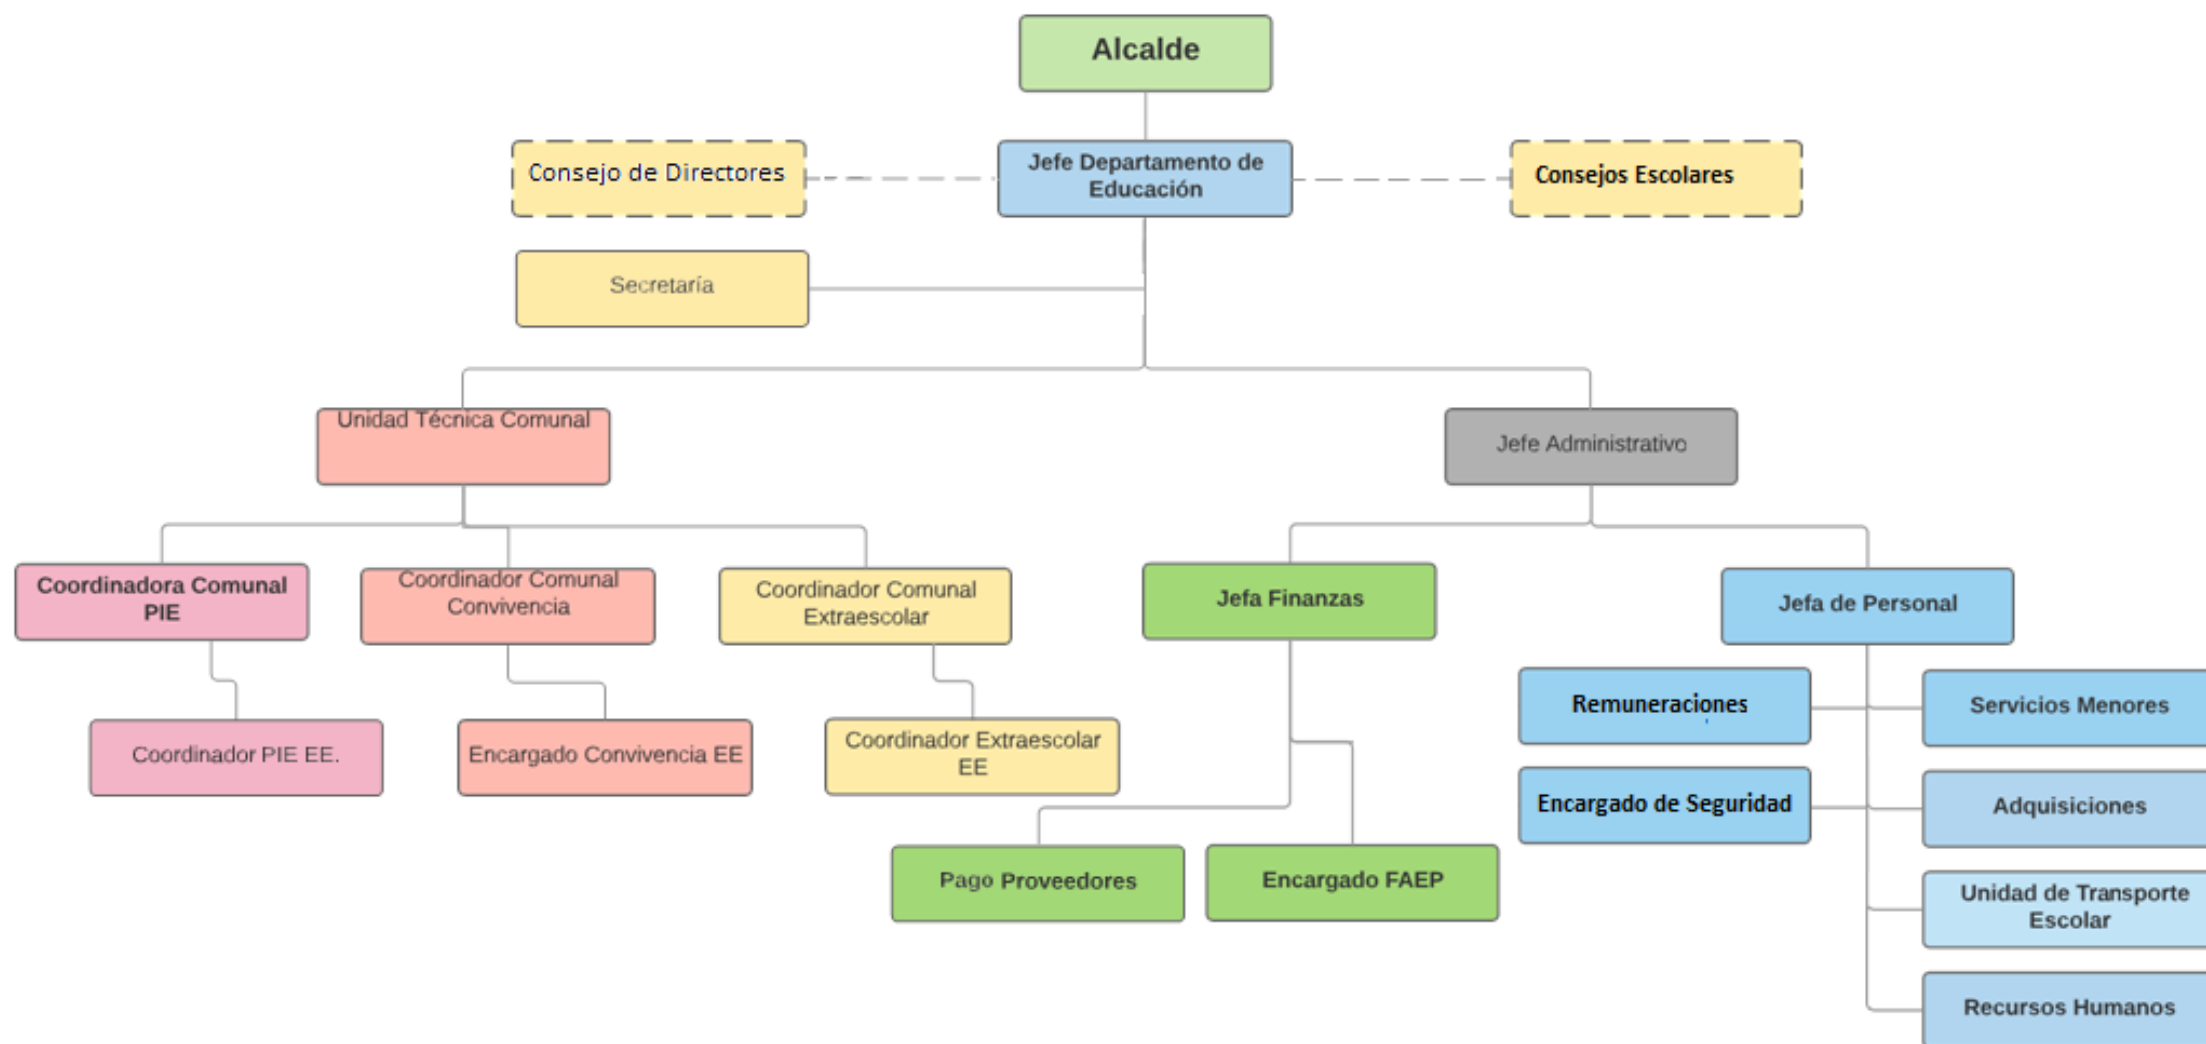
Alcalde

Consejo de Directores

Jefe Departamento de Educación

Consejos Escolares

Secretaría

Unidad Técnica Comunal

Jefe Administrativo

Coordinadora Comunal PIE

Coordinador Comunal Convivencia

Coordinador Comunal Extraescolar

Jefa Finanzas

Jefa de Personal

Coordinador PIE EE.

Encargado Convivencia EE

Coordinador Extraescolar EE

Remuneraciones

Servicios Menores

Encargado de Seguridad

Adquisiciones

Pago Proveedores

Encargado FAEP

Unidad de Transporte Escolar

Recursos Humanos